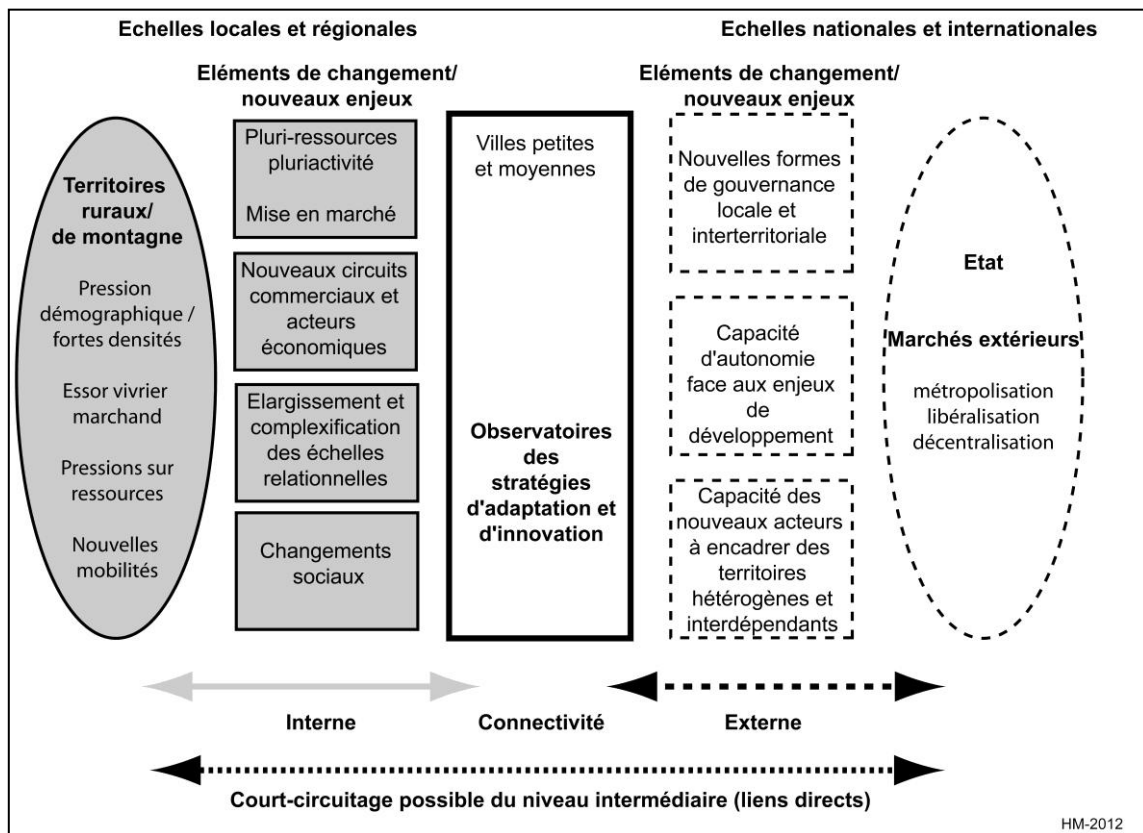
Echelles locales et régionales

Echelles nationales et internationales

Eléments de changement/ nouveaux enjeux

Eléments de changement/ nouveaux enjeux

Territoires ruraux/ de montagne

Pression démographique / fortes densités

Essor vivrier marchand

Pressions sur ressources

Nouvelles mobilités

Pluri-ressources pluriactivité

Mise en marché

Nouveaux circuits commerciaux et acteurs économiques

Elargissement et complexification des échelles relationnelles

Changements sociaux

Villes petites et moyennes

Observatoires des stratégies d'adaptation et d'innovation

Nouvelles formes de gouvernance locale et interterritoriale

Capacité d'autonomie face aux enjeux de développement

Capacité des nouveaux acteurs à encadrer des territoires hétérogènes et interdépendants

Etat

Marchés extérieurs

métropolisation libéralisation décentralisation

Interne

Connectivité

Externe

Court-circuitage possible du niveau intermédiaire (liens directs)

HM-2012